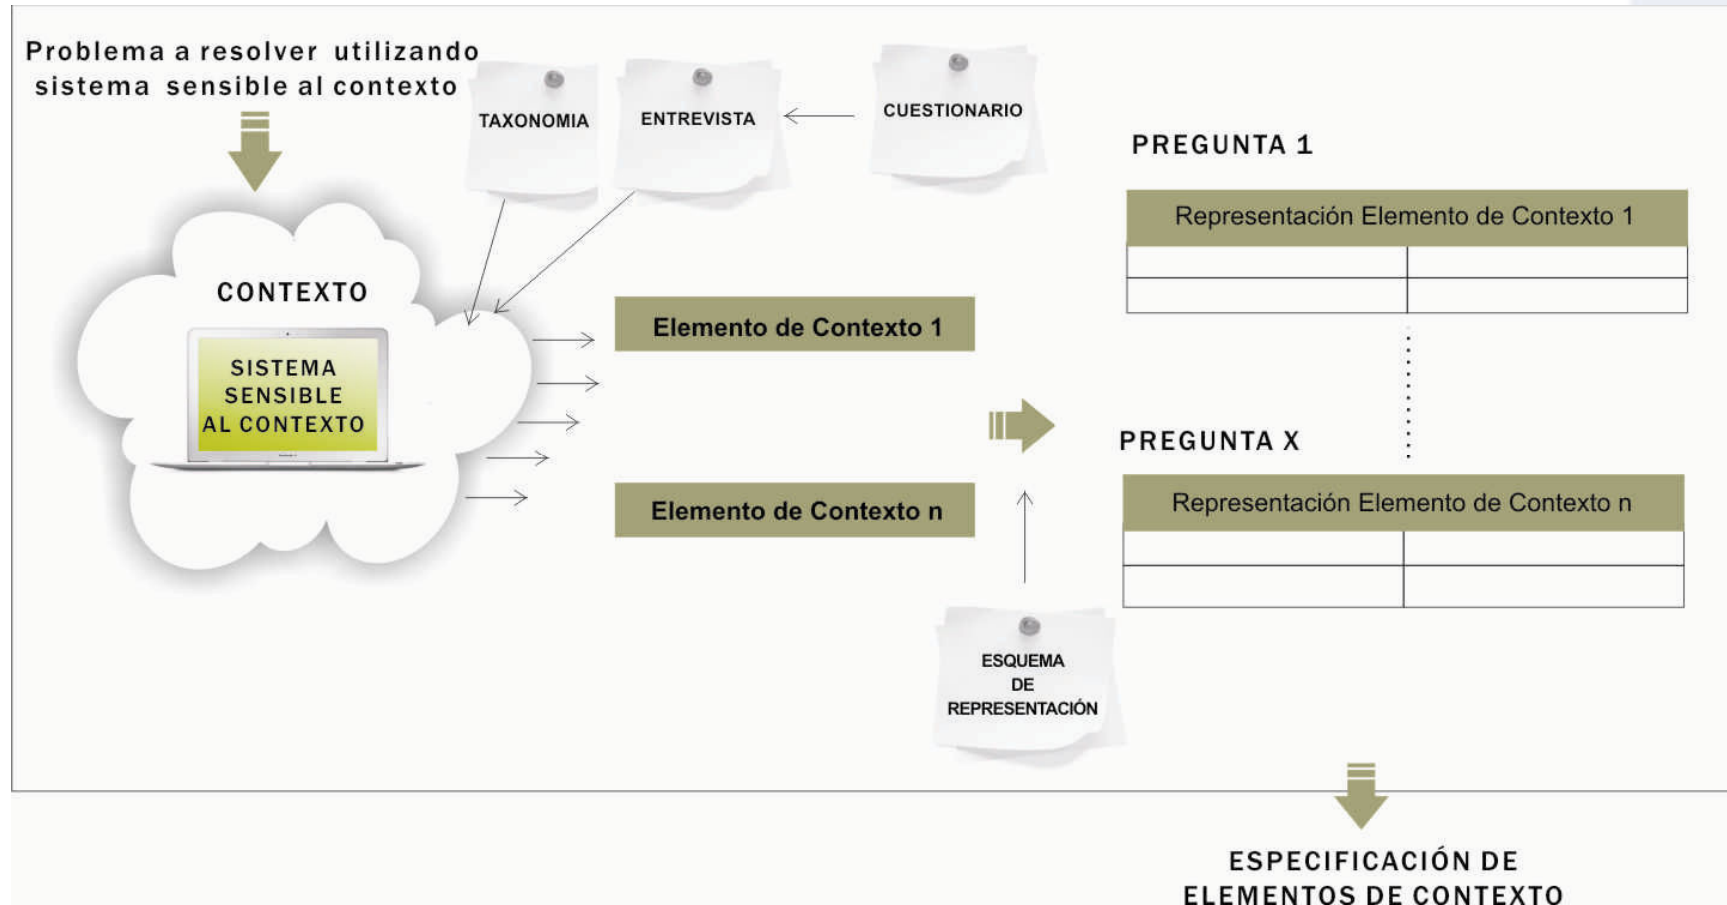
Problema a resolver utilizando sistema sensible al contexto

TAXONOMIA

ENTREVISTA

CUESTIONARIO

CONTEXTO

SISTEMA SENSIBLE AL CONTEXTO

Elemento de Contexto 1

Elemento de Contexto n

PREGUNTA 1

| Representación Elemento de Contexto 1 | |
|---|---|
| | |
| | |

PREGUNTA X

| Representación Elemento de Contexto n | |
|---|---|
| | |
| | |

ESQUEMA DE REPRESENTACIÓN

ESPECIFICACIÓN DE ELEMENTOS DE CONTEXTO